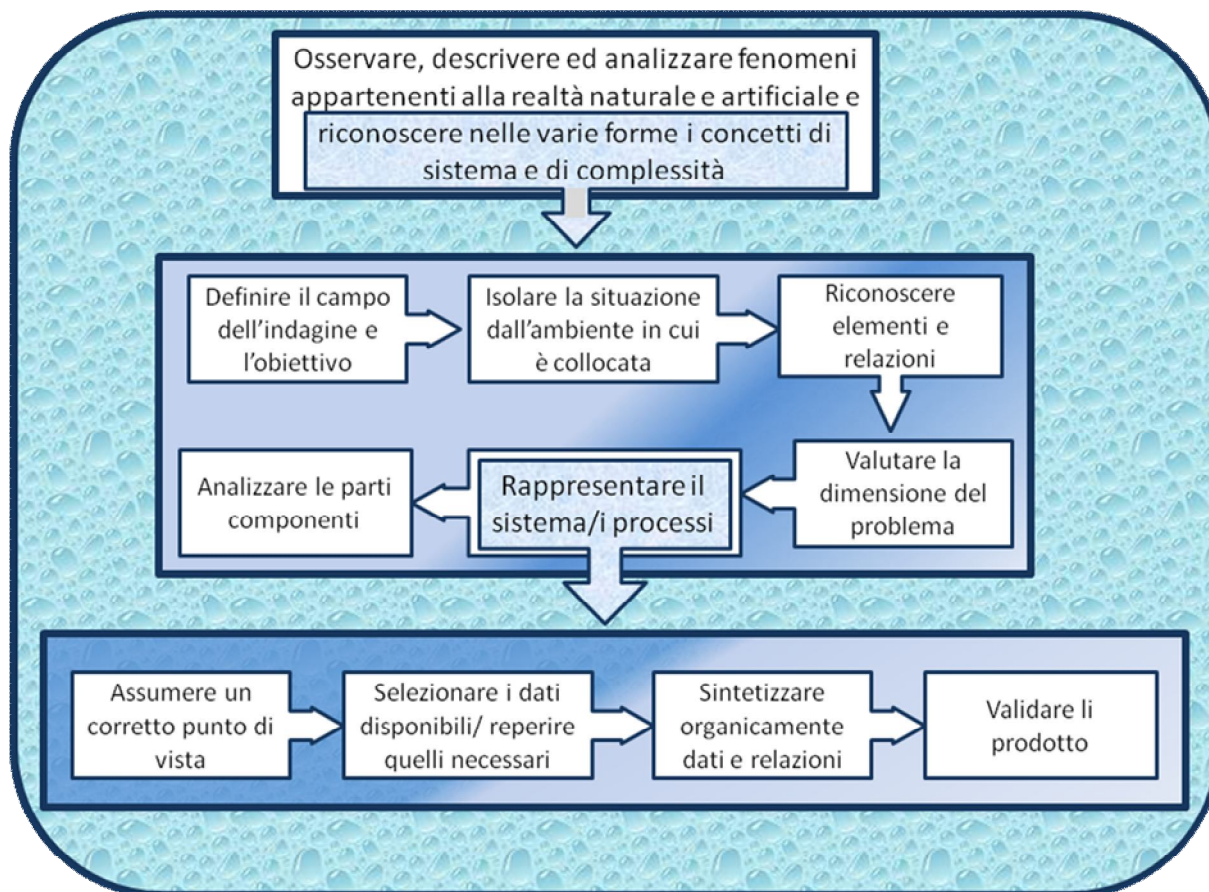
Osservare, descrivere ed analizzare fenomeni appartenenti alla realtà naturale e artificiale e riconoscere nelle varie forme i concetti di sistema e di complessità

Definire il campo dell'indagine e l'obiettivo

Isolare la situazione dall'ambiente in cui è collocata

Riconoscere elementi e relazioni

Valutare la dimensione del problema

Rappresentare il sistema/i processi

Analizzare le parti componenti

Assumere un corretto punto di vista

Selezionare i dati disponibili/ reperire quelli necessari

Sintetizzare organicamente dati e relazioni

Validare li prodotto